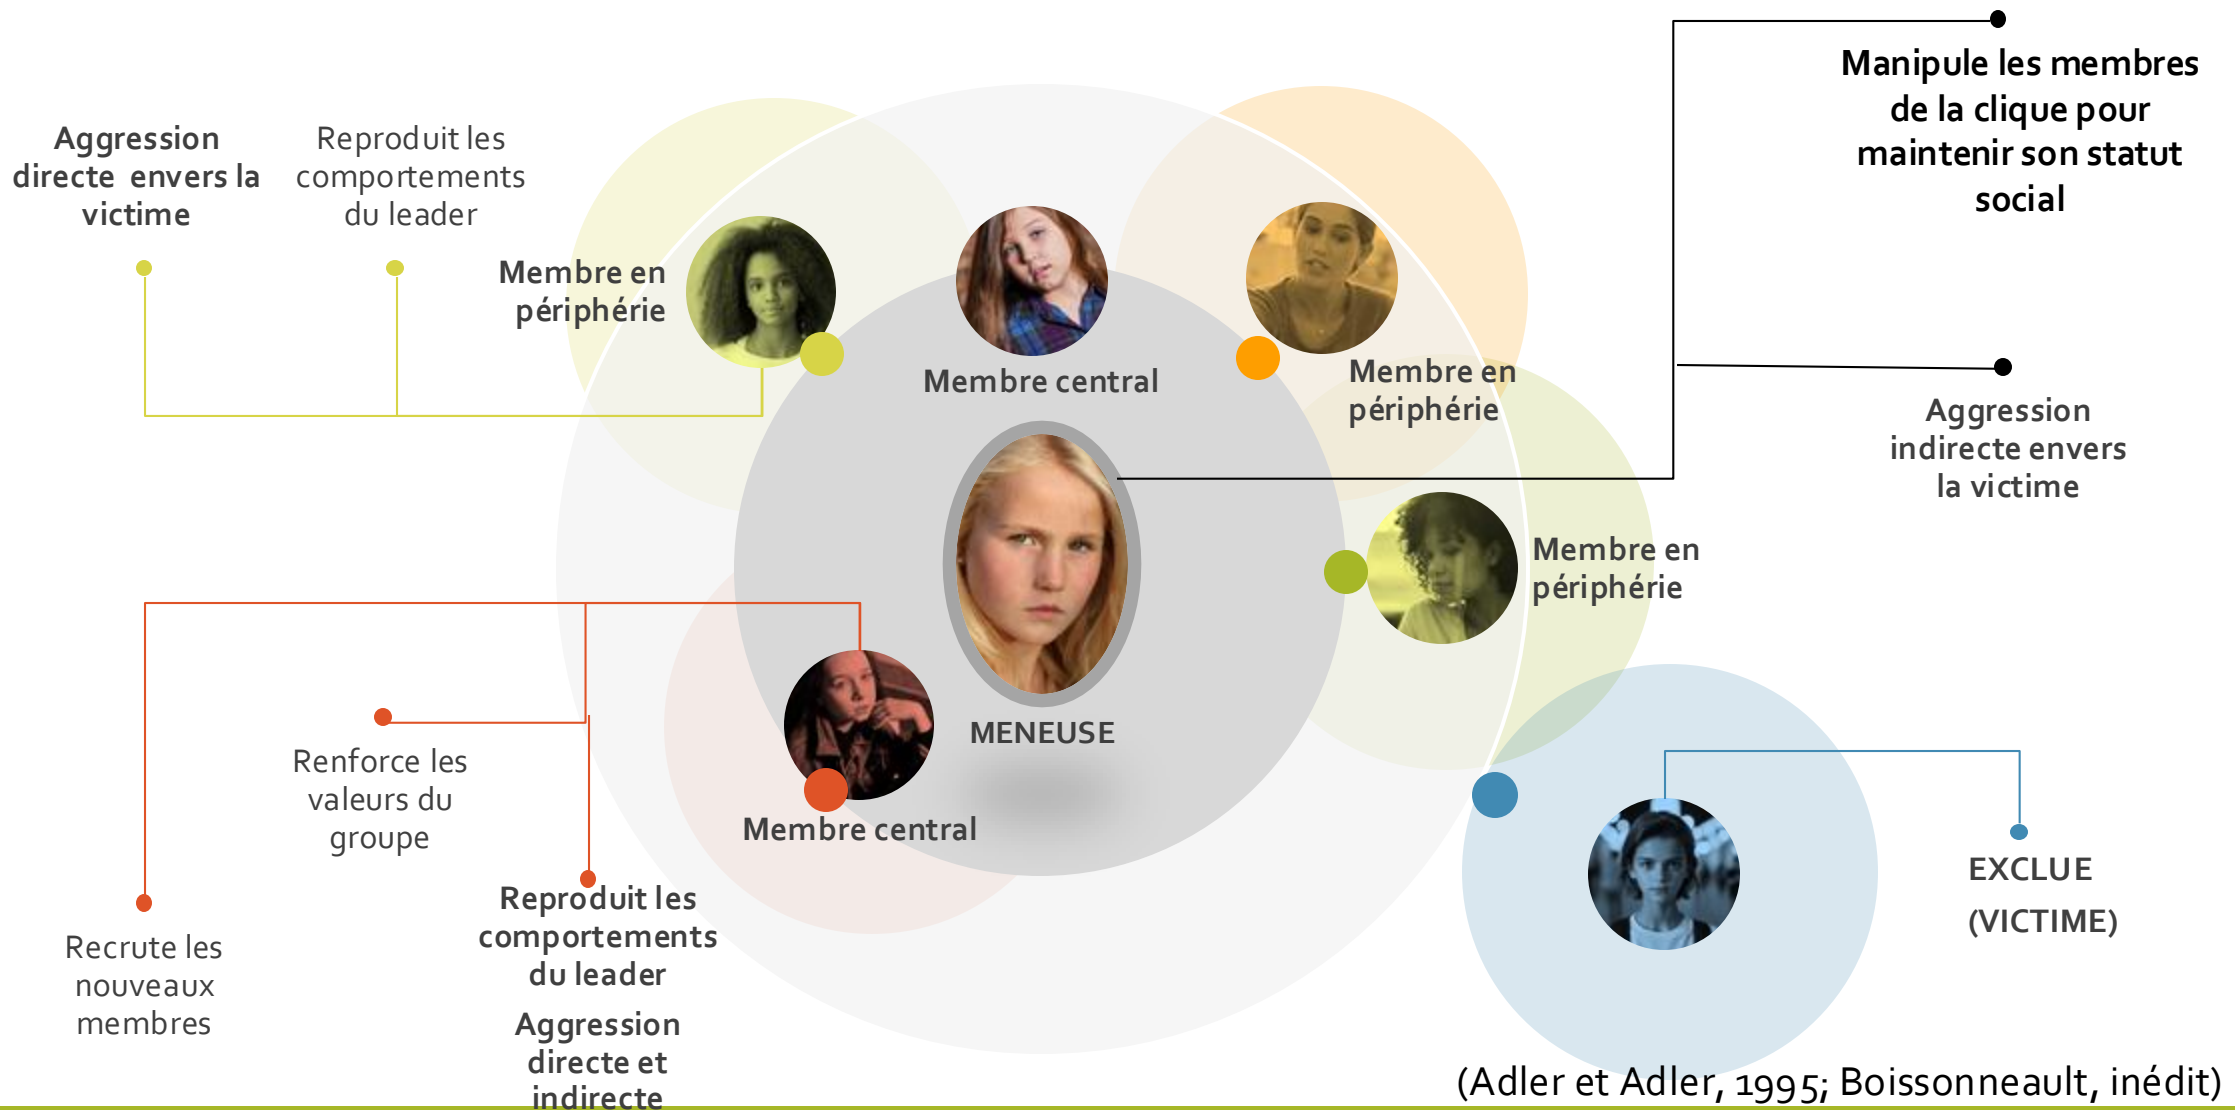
Aggression directe envers la victime

Reproduit les comportements du leader

Membre en périphérie

Membre central

Membre en périphérie

Manipule les membres de la clique pour maintenir son statut social

Aggression indirecte envers la victime

MENEUSE

Membre en périphérie

Renforce les valeurs du groupe

Membre central

Recrute les nouveaux membres

Reproduit les comportements du leader

Aggression directe et indirecte

EXCLUE

(VICTIME)

(Adler et Adler, 1995; Boissonneault, inédit)